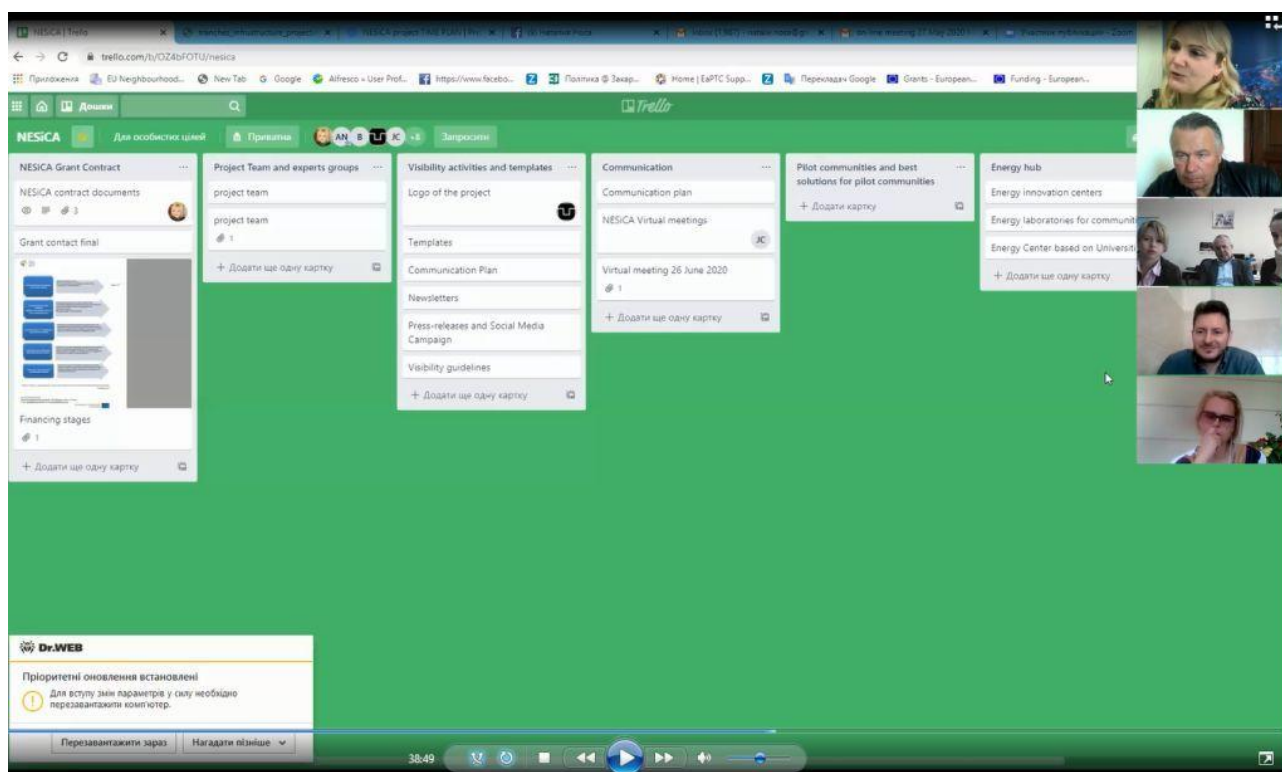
NESICA | Trello

trello.com/b/OZ4bFOTU/nesica

Приложения EU Neighbourhood... New Tab Google Alfresco » User Prof... https://www.facebo... Політика @ Закар... Home | EaPTC Supp... Перекладач Google Grants - European... Funding - European...

Дошки

Trello

NESICA Для особистих цілей Приватна AN B JC +3 Запросити

NESICA Grant Contract

NESICA contract documents

3

Grant contact final

Financing stages

1

+ Додати ще одну картку

Project Team and experts groups

project team

project team

1

+ Додати ще одну картку

Visibility activities and templates

Logo of the project

Templates

Communication Plan

Newsletters

Press-releases and Social Media Campaign

Visibility guidelines

+ Додати ще одну картку

Communication

Communication plan

NESICA Virtual meetings

JC

Virtual meeting 26 June 2020

1

+ Додати ще одну картку

Pilot communities and best solutions for pilot communities

+ Додати картку

Energy hub

Energy innovation centers

Energy laboratories for communit

Energy Center based on Universit

+ Додати ще одну картку

Dr.WEB

Пріоритетні оновлення встановлені

Для вступу змін параметрів у силу необхідно перезавантажити комп'ютер.

Перезавантажити зараз

Нагадати пізніше

38:49